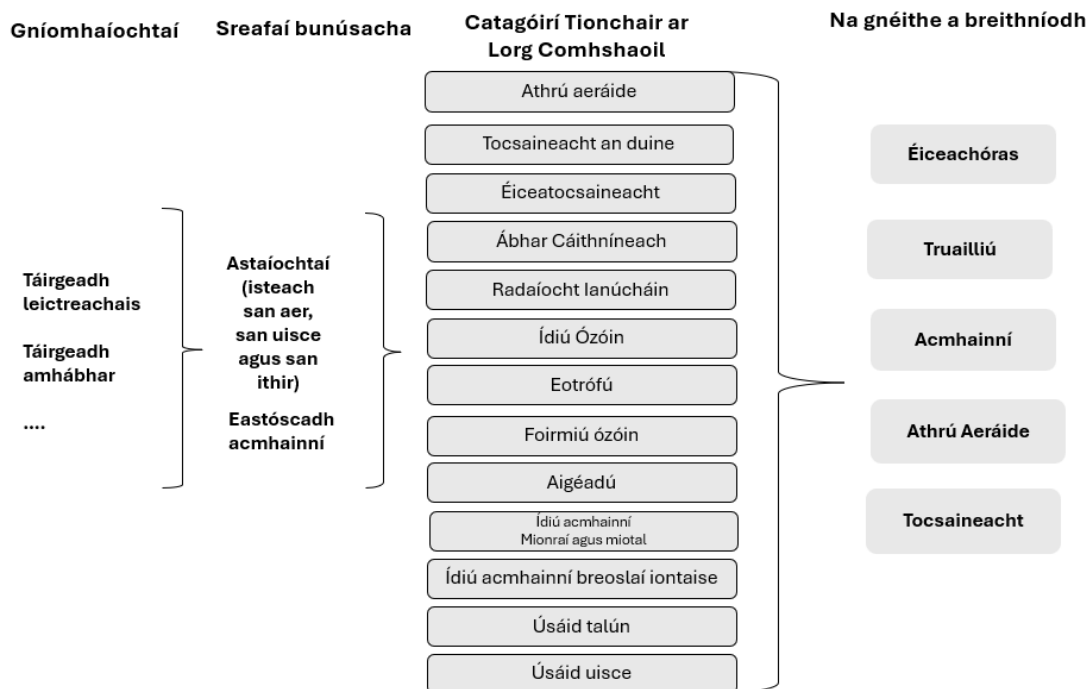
Gníomhaíochtaí

Sreafaí bunúsacha

Catagóirí Tionchair ar Lorg Comhshaoil

Na gnéithe a breithníodh

Táirgeadh leictreachais

Táirgeadh amhábhar

....

Astaíochtaí (isteach san aer, san uisce agus san ithir)

Eastóscadh acmhainní

Athrú aeráide

Tocsaineacht an duine

Éiceatocsaineacht

Ábhar Cáithníneach

Radaíocht Ianúcháin

Ídiú Ózóin

Eotrófú

Foirmiú ózóin

Aigéadú

Ídiú acmhainní Mionraí agus miotal

Ídiú acmhainní breoslaí iontaise

Úsáid talún

Úsáid uisce

Éiceachóras

Truailliú

Acmhainní

Athrú Aeráide

Tocsaineacht